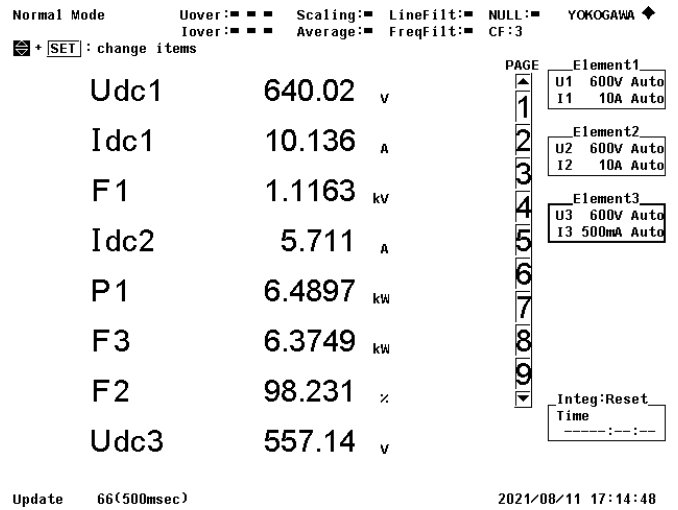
Normal Mode    Uover:■ ■ ■    Scaling:■    LineFilt:■    NULL:■    YOKOGAWA ◆
Iover:■ ■ ■    Average:■    FreqFilt:■    CF:3

+ SET : change items

PAGE

Udc1    640.02 V
Idc1    10.136 A
F1    1.1163 kV
Idc2    5.711 A
P1    6.4897 kW
F3    6.3749 kW
F2    98.231 %
Udc3    557.14 V

1
2
3
4
5
6
7
8
9

Element1
U1 600V Auto
I1 10A Auto

Element2
U2 600V Auto
I2 10A Auto

Element3
U3 600V Auto
I3 500mA Auto

Integ:Reset
Time
-----:--:--

Update    66(500msec)    2021/08/11 17:14:48